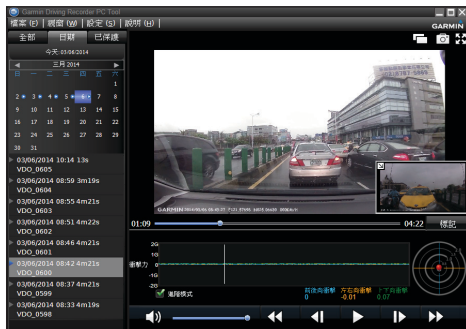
Garmin Driving Recorder PC Tool

檔案 (E) 視窗 (W) 設定 (S) 說明 (H)

GARMIN

全部 日期 已保護

今天: 03/06/2014

三月 2014

| 日 | 一 | 二 | 三 | 四 | 五 | 六 |
|---|---|---|---|---|---|---|
| | | | | | | 1 |
| 2 | 3 | 4 | 5 | 6 | 7 | 8 |
| 9 | 10 | 11 | 12 | 13 | 14 | 15 |
| 16 | 17 | 18 | 19 | 20 | 21 | 22 |
| 23 | 24 | 25 | 26 | 27 | 28 | 29 |
| 30 | 31 | | | | | |

03/06/2014 10:14 13s
VDO_0605

03/06/2014 08:59 3m19s
VDO_0604

03/06/2014 08:55 4m21s
VDO_0603

03/06/2014 08:51 4m22s
VDO_0602

03/06/2014 08:46 4m21s
VDO_0601

03/06/2014 08:42 4m21s
VDO_0600

03/06/2014 08:37 4m21s
VDO_0599

03/06/2014 08:33 4m19s
VDO_0598

GARMIN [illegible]

01:09

04:22

標記

2G
1G
衝擊力 0
-1G
-2G

前後向衝擊 0
左右向衝擊 -0.01
上下向衝擊 0.07

進階模式